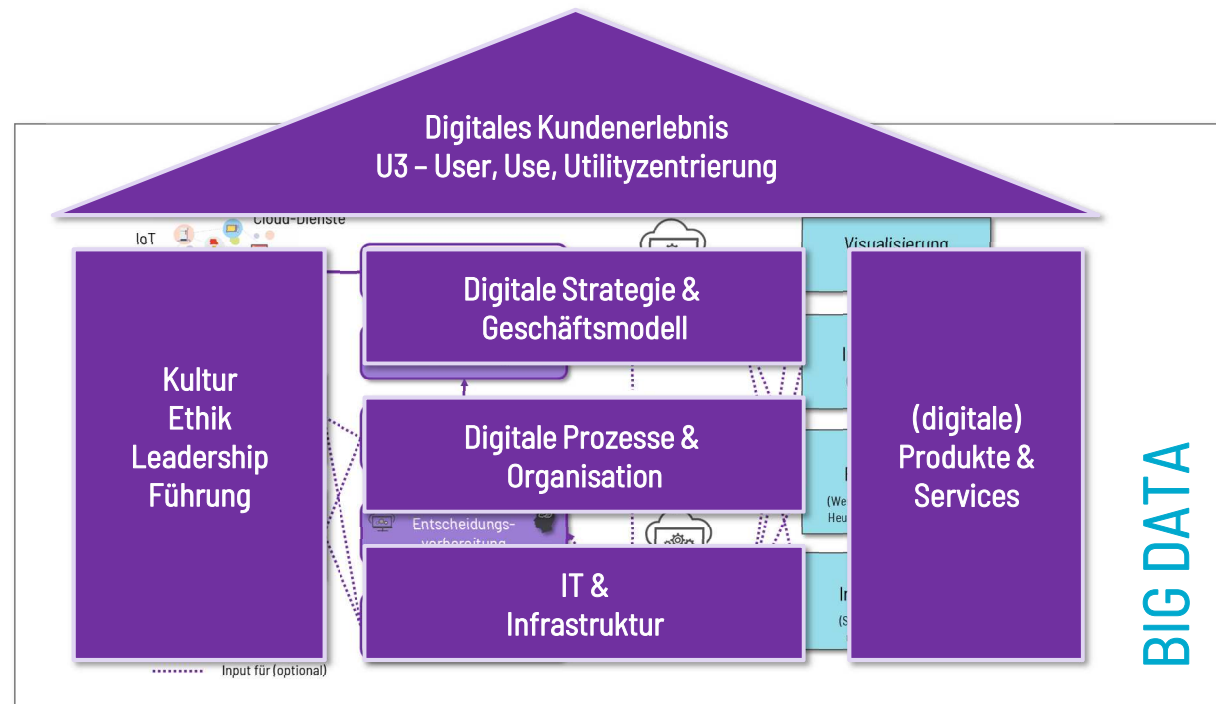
Digitales Kundenerlebnis
U3 – User, Use, Utilityzentrierung

IoT
Cloud-Dienste
Visualisierung

Kultur
Ethik
Leadership
Führung

Digitale Strategie & Geschäftsmodell

Digitale Prozesse & Organisation

Entscheidungsvorbereitung

IT & Infrastruktur

(digitale) Produkte & Services

BIG DATA

Input für (optional)